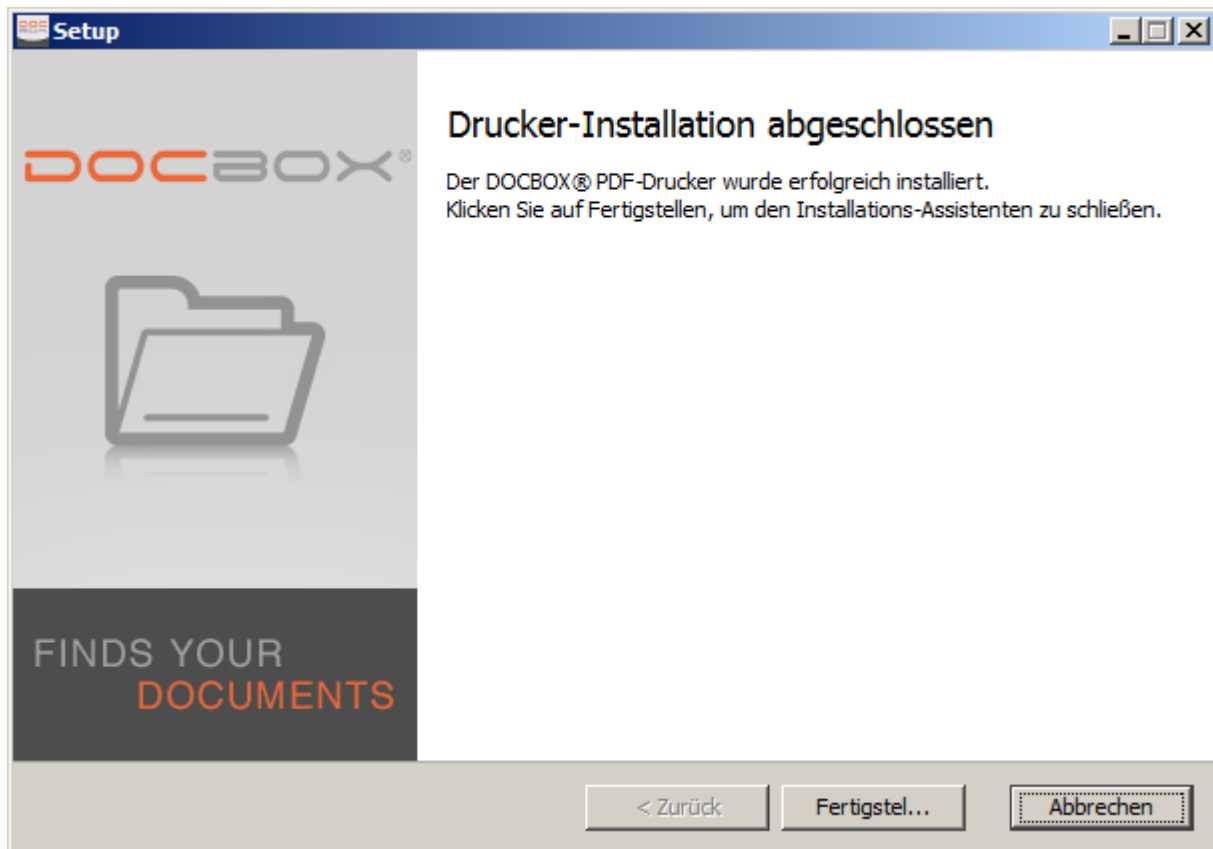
Setup

DOCBOX®

FINDS YOUR DOCUMENTS

Drucker-Installation abgeschlossen

Der DOCBOX® PDF-Drucker wurde erfolgreich installiert.
Klicken Sie auf Fertigstellen, um den Installations-Assistenten zu schließen.

< Zurück

Fertigstel...

Abbrechen